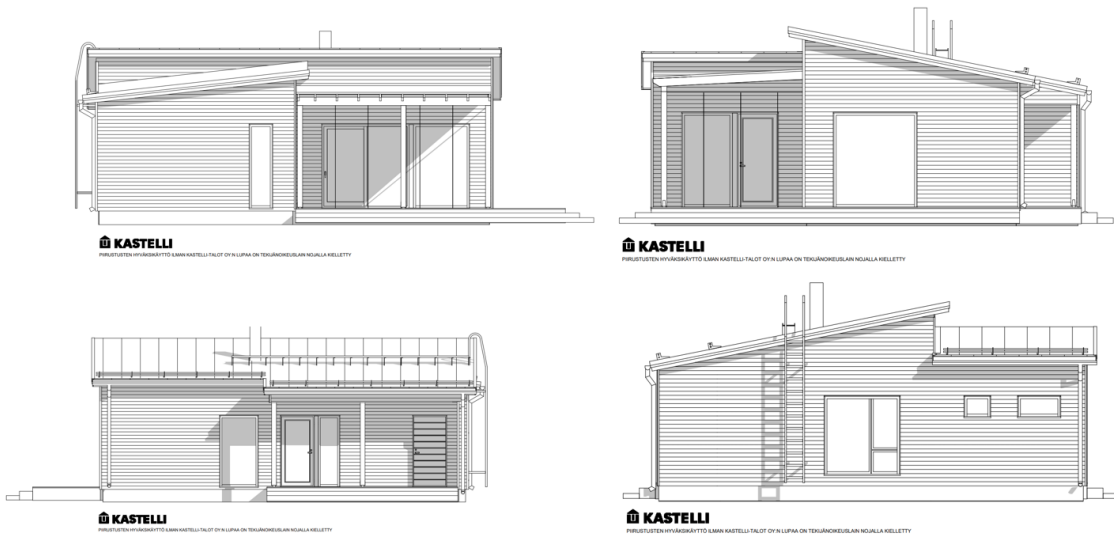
KASTELLI
PIIRUSTUSTEN HYVÄKSIKÄYTTÖ ILMAN KASTELLI-TALOT OY:N LUPAA ON TEKIJÄNOIKEUSLAIN NOJALLA KIELLETTY

KASTELLI
PIIRUSTUSTEN HYVÄKSIKÄYTTÖ ILMAN KASTELLI-TALOT OY:N LUPAA ON TEKIJÄNOIKEUSLAIN NOJALLA KIELLETTY

KASTELLI
PIIRUSTUSTEN HYVÄKSIKÄYTTÖ ILMAN KASTELLI-TALOT OY:N LUPAA ON TEKIJÄNOIKEUSLAIN NOJALLA KIELLETTY

KASTELLI
PIIRUSTUSTEN HYVÄKSIKÄYTTÖ ILMAN KASTELLI-TALOT OY:N LUPAA ON TEKIJÄNOIKEUSLAIN NOJALLA KIELLETTY